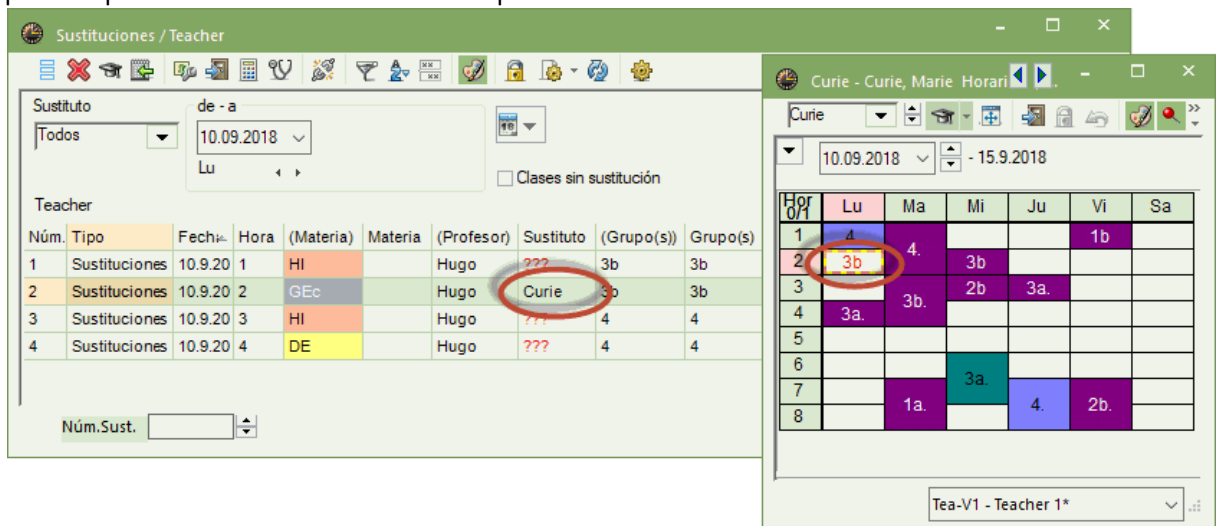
Sustituciones / Teacher

Sustituto
Todos
de - a
10.09.2018
Lu
Clases sin sustitución

Teacher

| Núm. | Tipo | Fech | Hora | (Materia) | Materia | (Profesor) | Sustituto | (Grupo(s)) | Grupo(s) |
|---|---|---|---|---|---|---|---|---|---|
| 1 | Sustituciones | 10.9.20 | 1 | HI | | Hugo | ??? | 3b | 3b |
| 2 | Sustituciones | 10.9.20 | 2 | GEc | | Hugo | Curie | 3b | 3b |
| 3 | Sustituciones | 10.9.20 | 3 | HI | | Hugo | ??? | 4 | 4 |
| 4 | Sustituciones | 10.9.20 | 4 | DE | | Hugo | ??? | 4 | 4 |

Núm.Sust.

Curie - Curie, Marie Horari

Curie
10.09.2018 - 15.9.2018

| Hor 0/1 | Lu | Ma | Mi | Ju | Vi | Sa |
|---|---|---|---|---|---|---|
| 1 | 4 | 4. | | | 1b | |
| 2 | 3b | | 3b | | | |
| 3 | | 3b. | 2b | 3a. | | |
| 4 | 3a. | | | | | |
| 5 | | | | | | |
| 6 | | | 3a. | | | |
| 7 | | 1a. | | 4. | 2b. | |
| 8 | | | | | | |

Tea-V1 - Teacher 1*